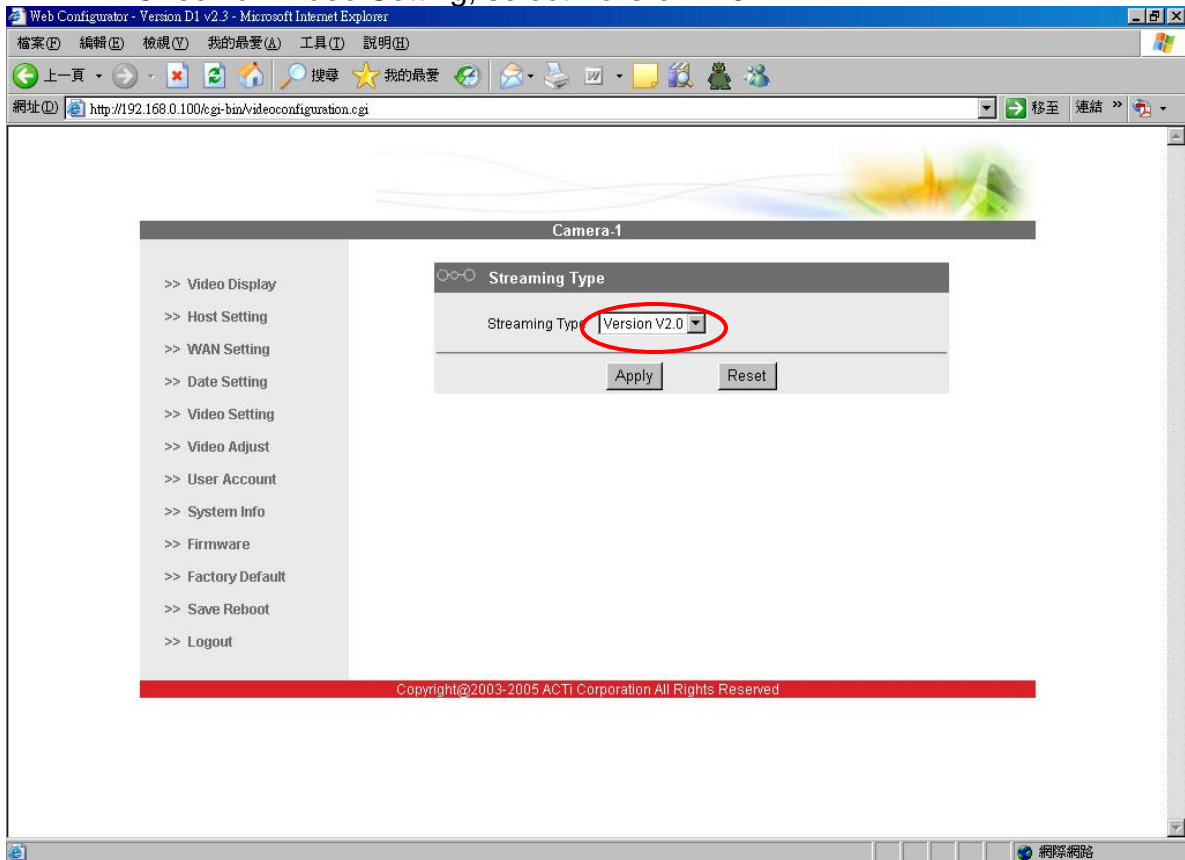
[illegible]

Web Configurator - Version D1 v2.3 - Microsoft Internet Explorer

檔案(F) 編輯(E) 檢視(V) 我的最愛(A) 工具(T) 說明(H)

上一頁 搜尋 我的最愛

網址(D) http://192.168.0.100/cgi-bin/videoconfiguration.cgi

移至 連結 »

Camera-1

>> Video Display
>> Host Setting
>> WAN Setting
>> Date Setting
>> Video Setting
>> Video Adjust
>> User Account
>> System Info
>> Firmware
>> Factory Default
>> Save Reboot
>> Logout

Streaming Type

Streaming Type Version V2.0

Apply Reset

Copyright@2003-2005 ACTi Corporation All Rights Reserved

網際網路